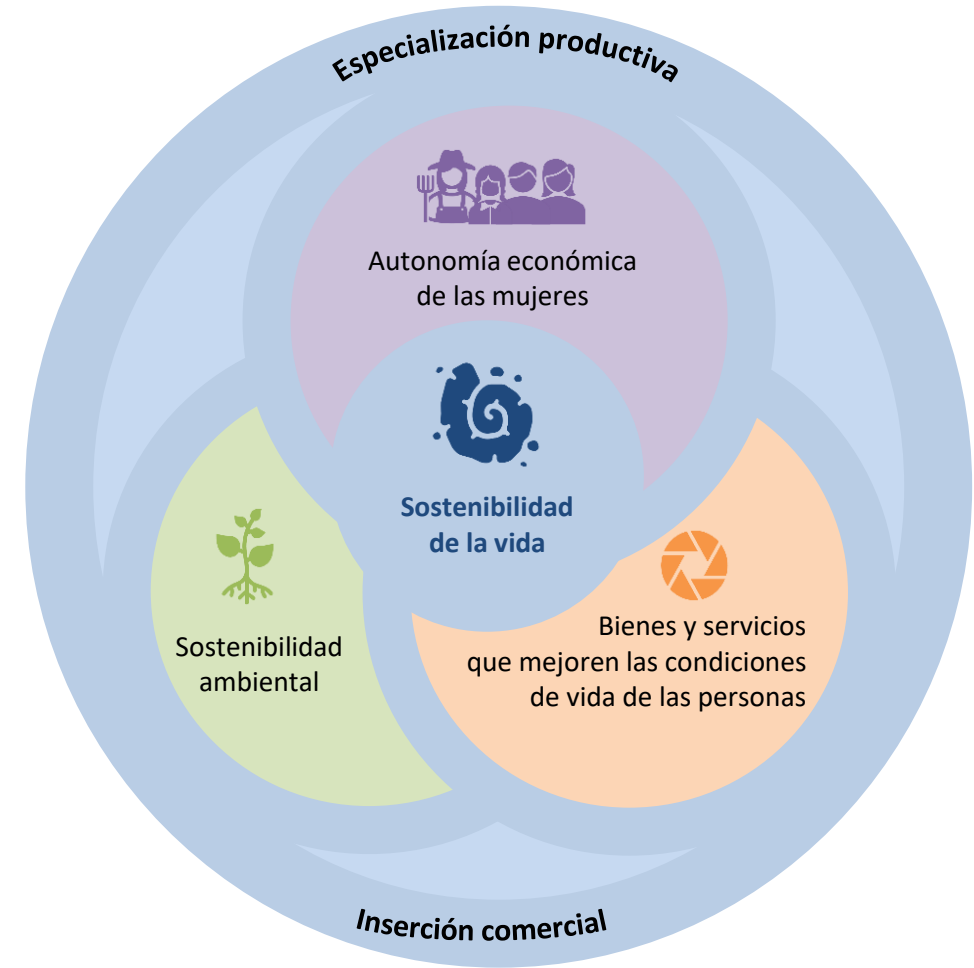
Especialización productiva

Autonomía económica de las mujeres

Sostenibilidad de la vida

Sostenibilidad ambiental

Bienes y servicios que mejoren las condiciones de vida de las personas

Inserción comercial